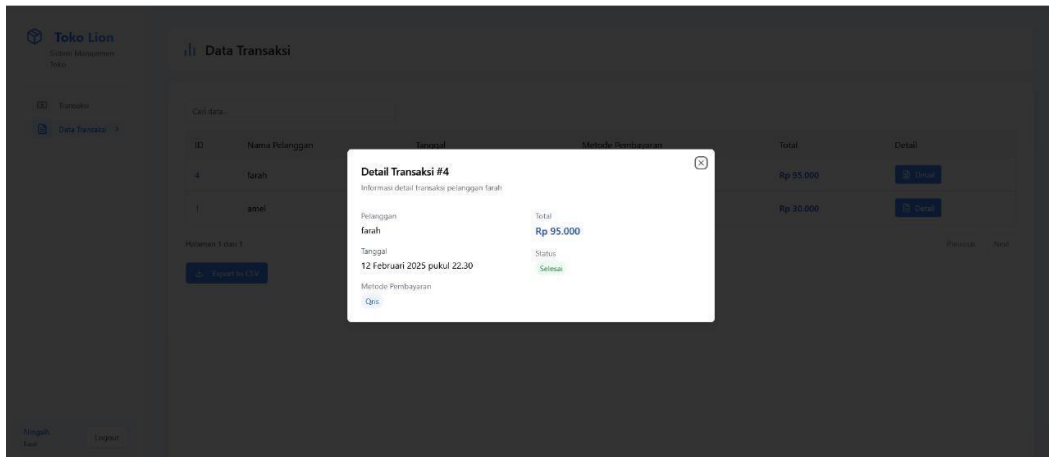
Toko Lion
Sistem Manajemen Toko

Transaksi
Data Transaksi

Data Transaksi

Cari data...

| ID | Nama Pelanggan | Tanggal | Metode Pembayaran | Total | Detail |
|---|---|---|---|---|---|
| 4 | farah | | | Rp 95.000 | Detail |
| 1 | amel | | | Rp 30.000 | Detail |

Halaman 1 dari 1

Previous Next

Export to CSV

Pengguna
Kasir

Logout

Detail Transaksi #4
Informasi detail transaksi pelanggan farah

Pelanggan
farah

Total
Rp 95.000

Tanggal
12 Februari 2025 pukul 22.30

Status
Selesai

Metode Pembayaran
Qris